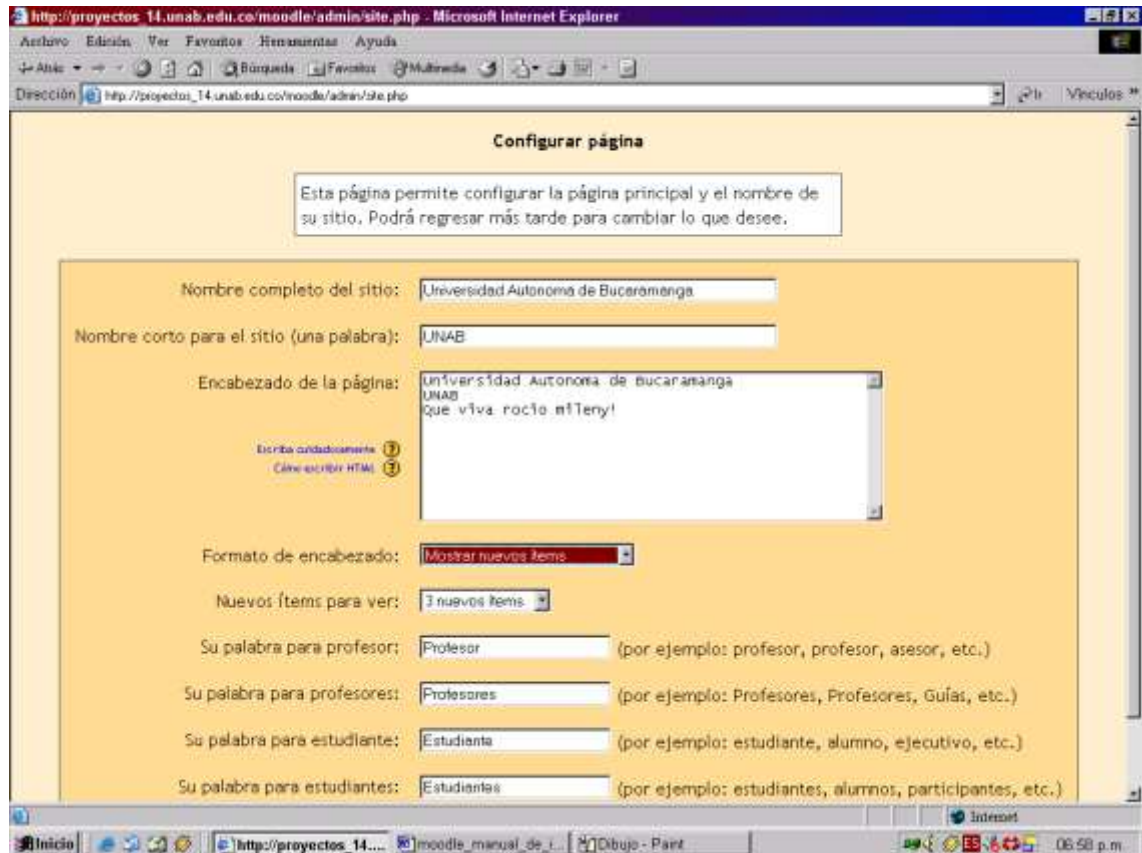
http://proyectos_14.unab.edu.co/moodle/admin/site.php - Microsoft Internet Explorer

Archivo Edición Ver Favoritos Herramientas Ayuda

Atrás Búsqueda Favoritos Multimedia

Dirección http://proyectos_14.unab.edu.co/moodle/admin/site.php Ir Vínculos

Configurar página

Esta página permite configurar la página principal y el nombre de su sitio. Podrá regresar más tarde para cambiar lo que desee.

Nombre completo del sitio: Universidad Autonoma de Bucaramanga

Nombre corto para el sitio (una palabra): UNAB

Encabezado de la página: Universidad Autonoma de Bucaramanga
UNAB
Que viva rocio mileny!

Escriba cuidadosamente
Cómo escribir HTML

Formato de encabezado: Mostrar nuevos ítems

Nuevos ítems para ver: 3 nuevos ítems

Su palabra para profesor: Profesor (por ejemplo: profesor, profesor, asesor, etc.)

Su palabra para profesores: Profesores (por ejemplo: Profesores, Profesores, Guías, etc.)

Su palabra para estudiante: Estudiante (por ejemplo: estudiante, alumno, ejecutivo, etc.)

Su palabra para estudiantes: Estudiantes (por ejemplo: estudiantes, alumnos, participantes, etc.)

Internet

Inicio http://proyectos_14.... moodle_manual_de_i... Dibujo - Paint 06:58 p.m.